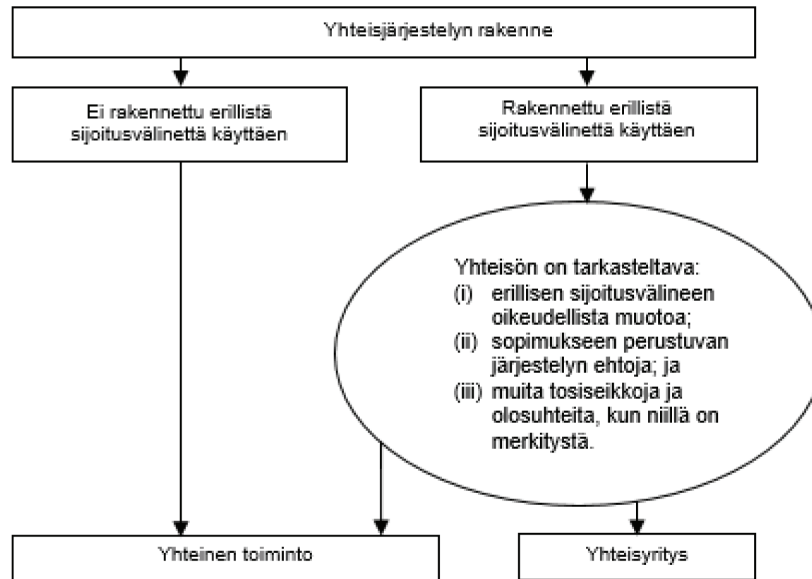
Yhteisjärjestelyn rakenne

Ei rakennettu erillistä sijoitusvälinettä käyttäen

Rakennettu erillistä sijoitusvälinettä käyttäen

Yhteisön on tarkasteltava:
(i) erillisen sijoitusvälineen oikeudellista muotoa;
(ii) sopimukseen perustuvan järjestelyn ehtoja; ja
(iii) muita tosiseikkoja ja olosuhteita, kun niillä on merkitystä.

Yhteinen toiminto

Yhteisyritys